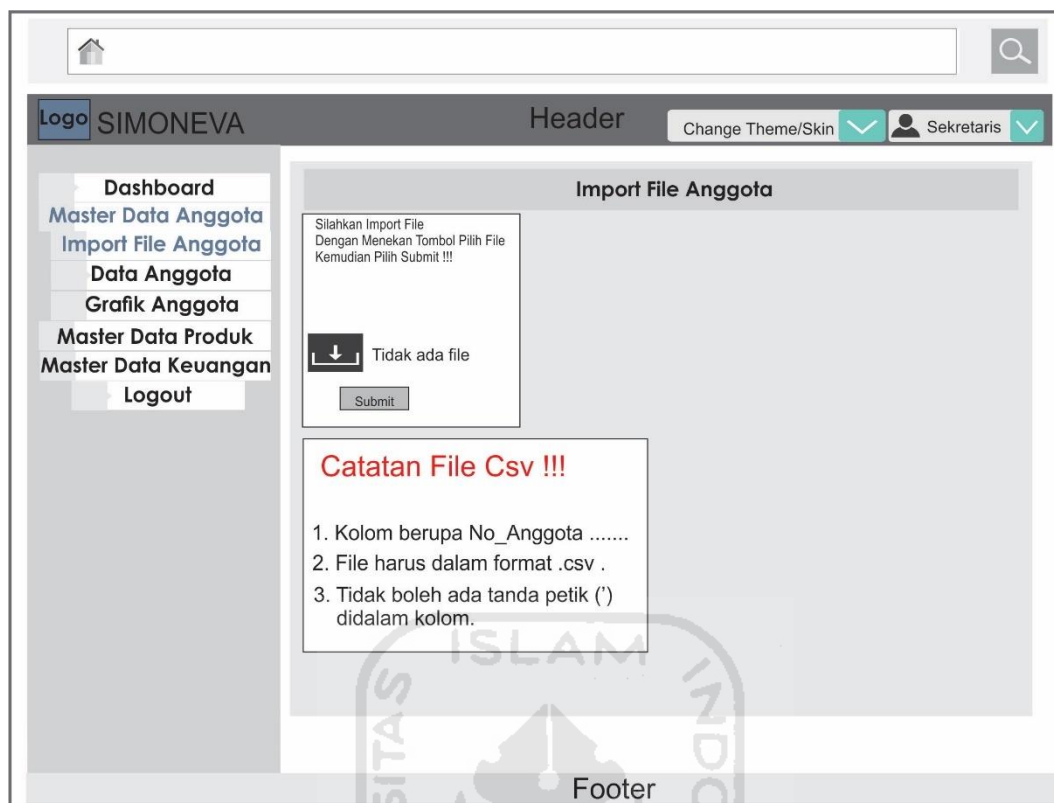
Logo SIMONEVA

Header

Change Theme/Skin

Sekretaris

Dashboard
Master Data Anggota
Import File Anggota
Data Anggota
Grafik Anggota
Master Data Produk
Master Data Keuangan
Logout

Import File Anggota

Silahkan Import File
Dengan Menekan Tombol Pilih File
Kemudian Pilih Submit !!!

Tidak ada file

Submit

Catatan File Csv !!!

1. Kolom berupa No_Anggota .......
2. File harus dalam format .csv .
3. Tidak boleh ada tanda petik (') didalam kolom.

ISLAM

Footer